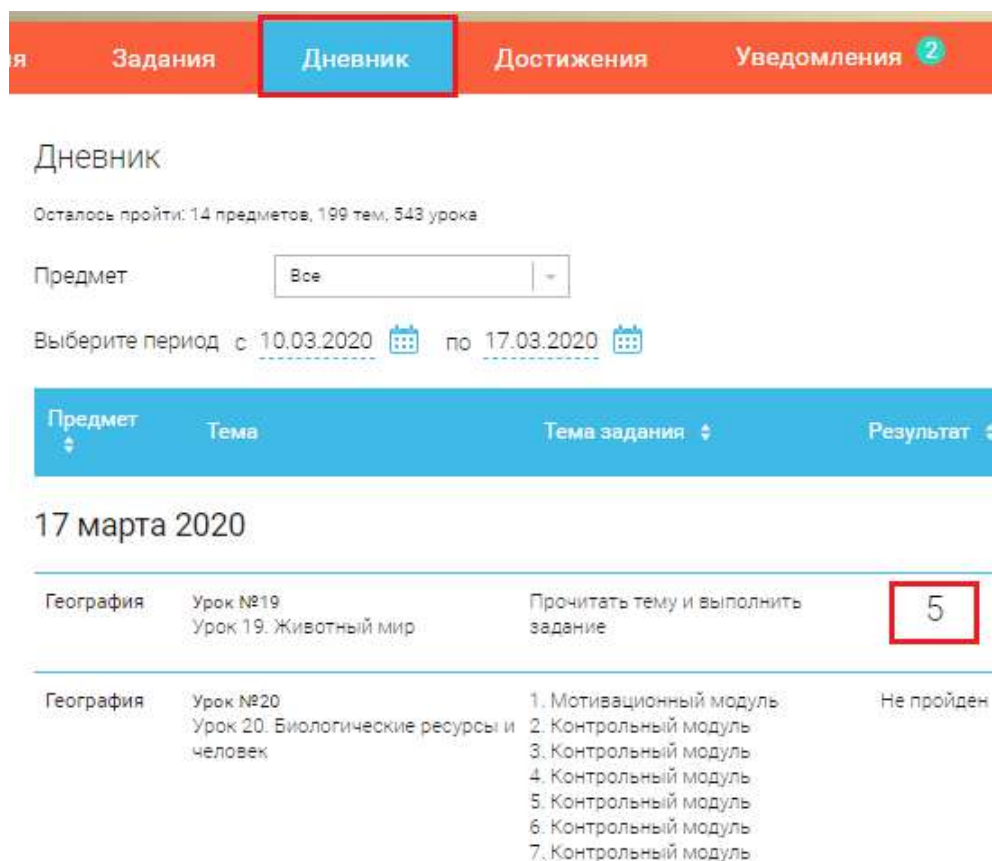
я Задания Дневник Достижения Уведомления 2

Дневник

Осталось пройти: 14 предметов, 199 тем, 543 урока

Предмет Все

Выберите период с 10.03.2020 по 17.03.2020

| Предмет | Тема | Тема задания | Результат |
|---|---|---|---|

17 марта 2020

| | | | |
|---|---|---|---|
| География | Урок №19 Урок 19. Животный мир | Прочитать тему и выполнить задание | 5 |
| География | Урок №20 Урок 20. Биологические ресурсы и человек | 1. Мотивационный модуль 2. Контрольный модуль 3. Контрольный модуль 4. Контрольный модуль 5. Контрольный модуль 6. Контрольный модуль 7. Контрольный модуль | Не пройден |